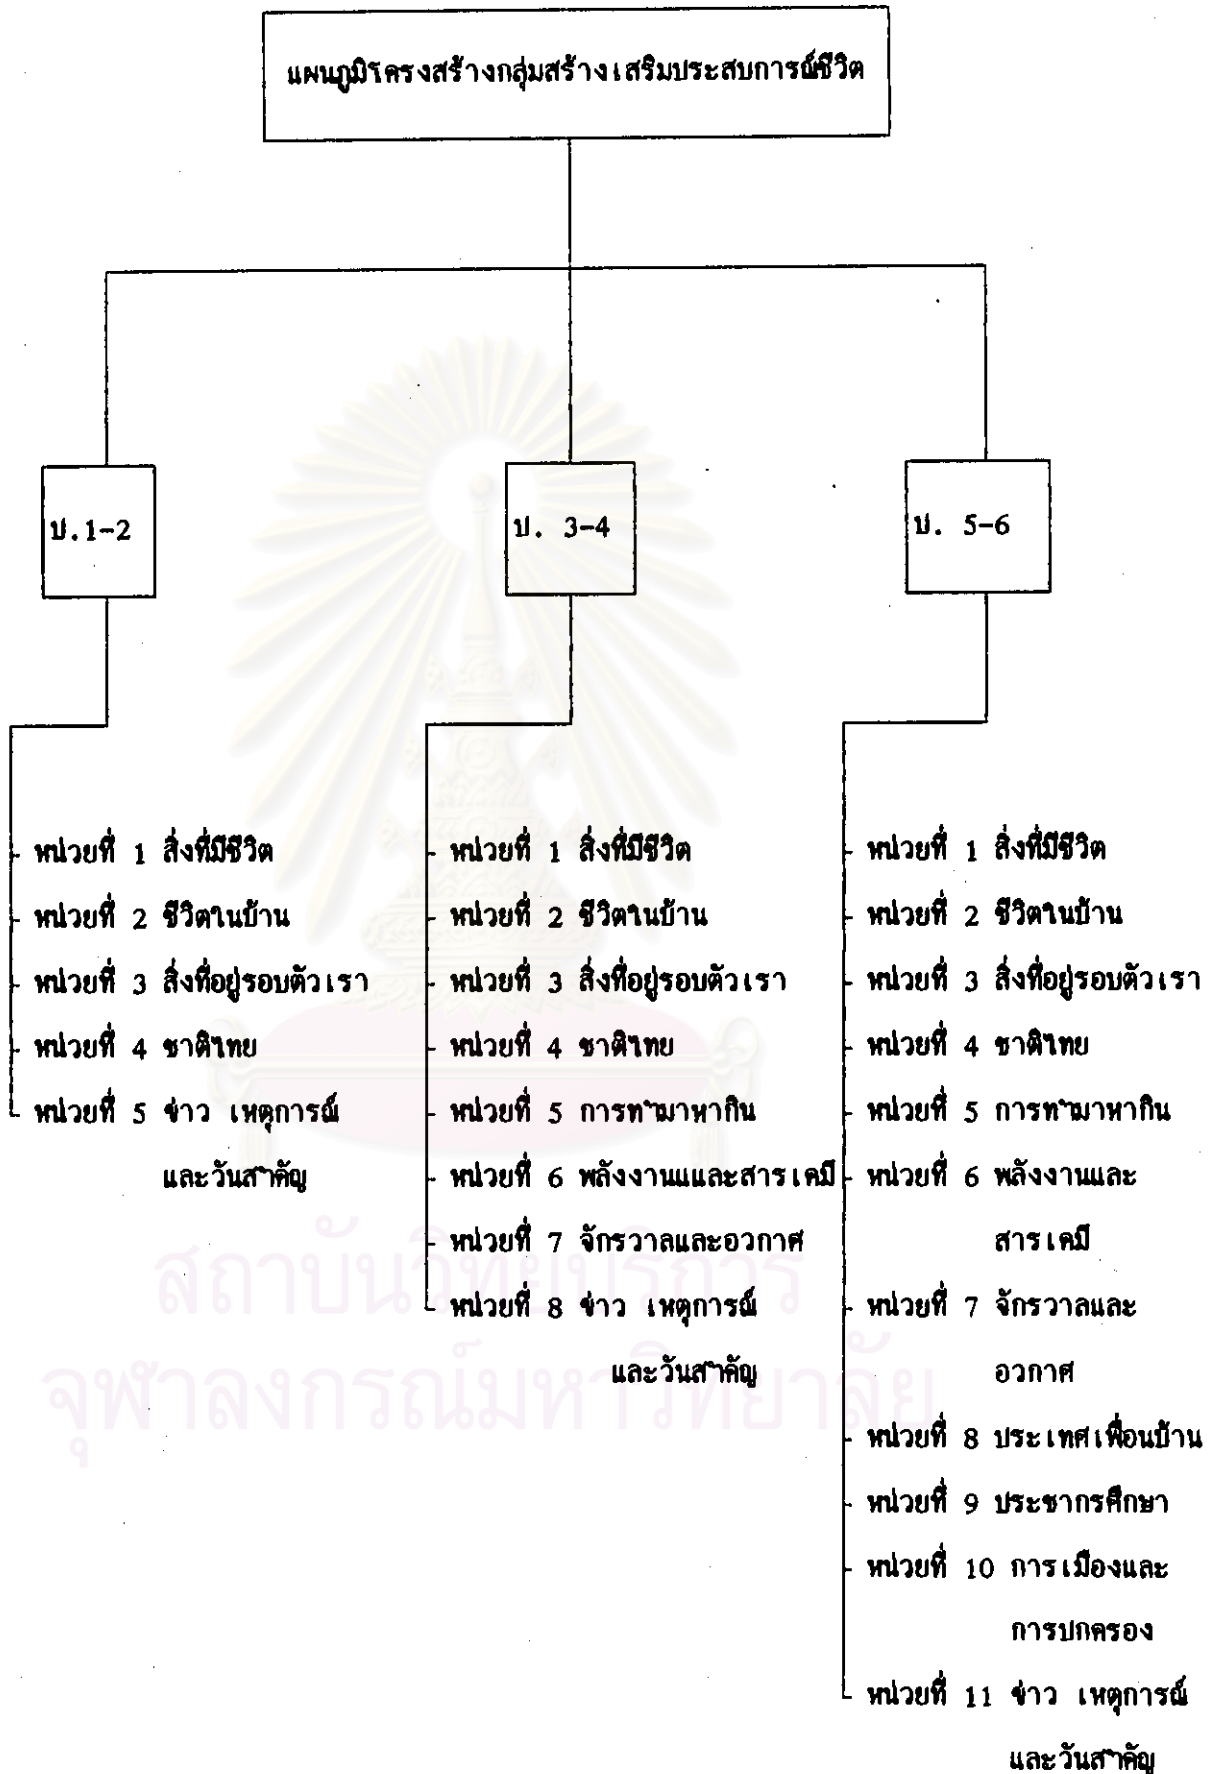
แผนภูมิโครงสร้างกลุ่มสร้างเสริมประสบการณ์ชีวิต

ป.1-2

ป. 3-4

ป. 5-6

หน่วยที่ 1 สิ่งที่มีชีวิต
หน่วยที่ 2 ชีวิตในบ้าน
หน่วยที่ 3 สิ่งที่อยู่รอบตัวเรา
หน่วยที่ 4 ชาติไทย
หน่วยที่ 5 ข่าว เหตุการณ์ และวันสำคัญ

หน่วยที่ 1 สิ่งที่มีชีวิต
หน่วยที่ 2 ชีวิตในบ้าน
หน่วยที่ 3 สิ่งที่อยู่รอบตัวเรา
หน่วยที่ 4 ชาติไทย
หน่วยที่ 5 การทำมาหากิน
หน่วยที่ 6 พลังงานและสารเคมี
หน่วยที่ 7 จักรวาลและอวกาศ
หน่วยที่ 8 ข่าว เหตุการณ์ และวันสำคัญ

หน่วยที่ 1 สิ่งที่มีชีวิต
หน่วยที่ 2 ชีวิตในบ้าน
หน่วยที่ 3 สิ่งที่อยู่รอบตัวเรา
หน่วยที่ 4 ชาติไทย
หน่วยที่ 5 การทำมาหากิน
หน่วยที่ 6 พลังงานและสารเคมี
หน่วยที่ 7 จักรวาลและอวกาศ
หน่วยที่ 8 ประเทศเพื่อนบ้าน
หน่วยที่ 9 ประชากรศึกษา
หน่วยที่ 10 การเมืองและการปกครอง
หน่วยที่ 11 ข่าว เหตุการณ์ และวันสำคัญ

สถาบันวิทยบริการ
จุฬาลงกรณ์มหาวิทยาลัย